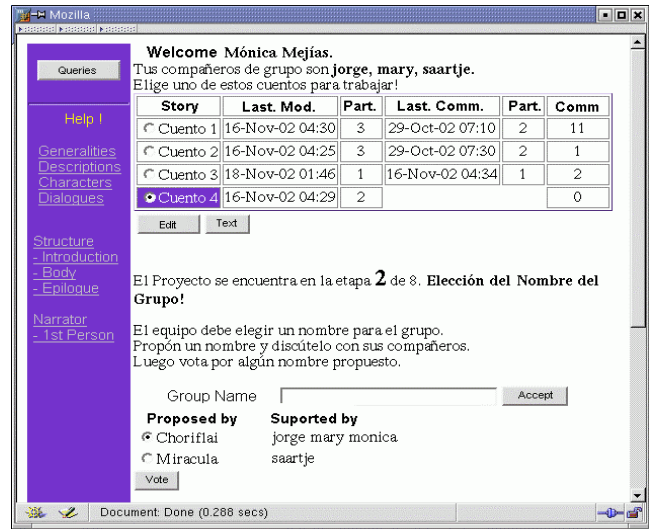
Mozilla

Queries

Help !

Generalities
Descriptions
Characters
Dialogues

Structure
- Introduction
- Body
- Epilogue

Narrator
- 1st Person

Welcome Mónica Mejías.
Tus compañeros de grupo son jorge, mary, saartje.
Elige uno de estos cuentos para trabajar!

| Story | Last. Mod. | Part. | Last. Comm. | Part. | Comm |
|---|---|---|---|---|---|
| Cuento 1 | 16-Nov-02 04:30 | 3 | 29-Oct-02 07:10 | 2 | 11 |
| Cuento 2 | 16-Nov-02 04:25 | 3 | 29-Oct-02 07:30 | 2 | 1 |
| Cuento 3 | 18-Nov-02 01:46 | 1 | 16-Nov-02 04:34 | 1 | 2 |
| Cuento 4 | 16-Nov-02 04:29 | 2 | | | 0 |

Edit Text

El Proyecto se encuentra en la etapa 2 de 8. Elección del Nombre del Grupo!

El equipo debe elegir un nombre para el grupo.
Propón un nombre y discútelo con sus compañeros.
Luego vota por algún nombre propuesto.

Group Name Accept

Proposed by Suported by
Choriflai jorge mary monica
Miracula saartje
Vote

Document: Done (0.288 secs)